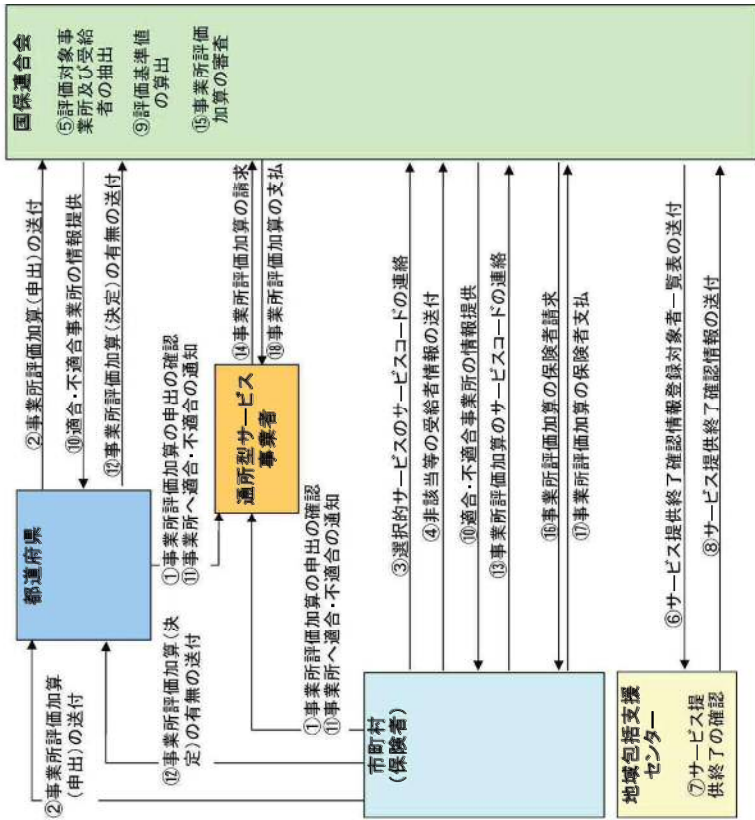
国保連合会

⑤評価対象事業所及び受給者の抽出

⑨評価基準値の算出

⑮事業所評価加算の審査

②事業所評価加算（申出）の送付

⑩適合・不適合事業所の情報提供

⑫事業所評価加算（決定）の有無の送付

⑭事業所評価加算の請求

⑱事業所評価加算の支払

③選択的サービスのサービスコードの連絡

④非該当等の受給者情報の送付

⑩適合・不適合事業所の情報提供

⑬事業所評価加算のサービスコードの連絡

⑯事業所評価加算の保険者請求

⑰事業所評価加算の保険者支払

⑥サービス提供終了確認情報登録対象者一覧表の送付

⑧サービス提供終了確認情報の送付

都道府県

①事業所評価加算の申出の確認
⑪事業所へ適合・不適合の通知

通所型サービス事業者

①事業所評価加算の申出の確認
⑪事業所へ適合・不適合の通知

②事業所評価加算（申出）の送付

⑫事業所評価加算（決定）の有無の送付

市町村（保険者）

地域包括支援センター

⑦サービス提供終了の確認